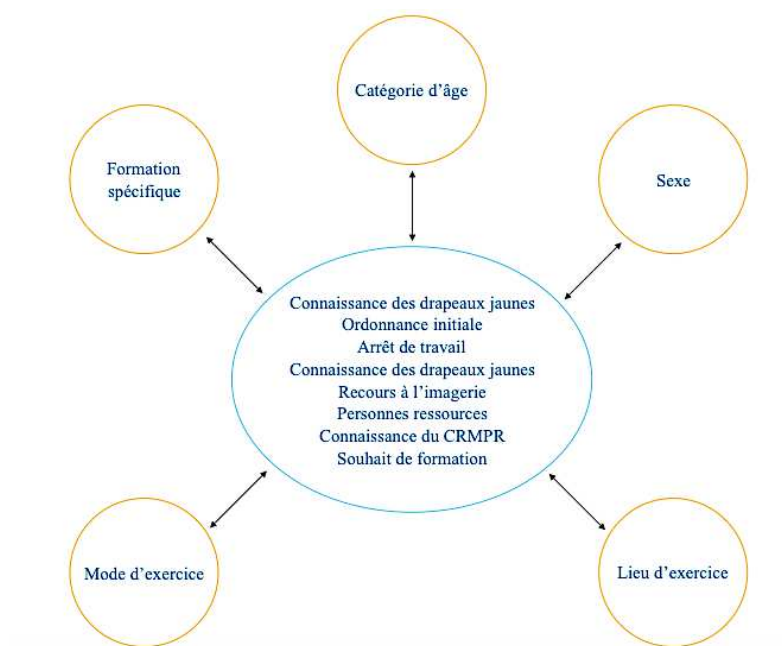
Catégorie d'âge

Formation spécifique

Sexe

Connaissance des drapeaux jaunes
Ordonnance initiale
Arrêt de travail
Connaissance des drapeaux jaunes
Recours à l'imagerie
Personnes ressources
Connaissance du CRMPR
Souhait de formation

Mode d'exercice

Lieu d'exercice